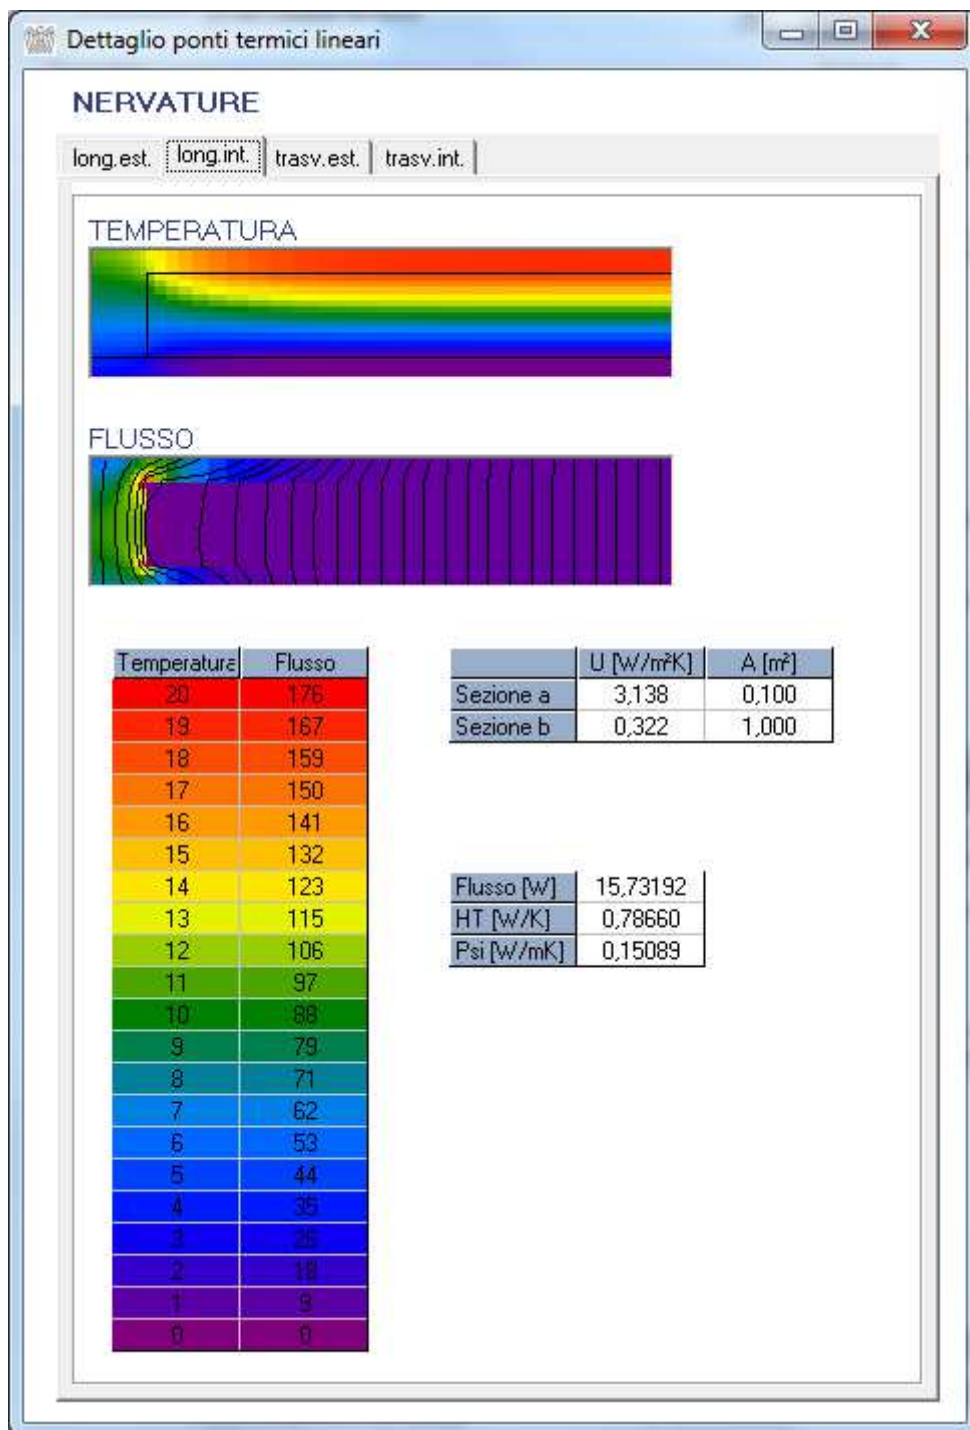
Dettaglio ponti termici lineari

NERVATURE

long.est. | long.int. | trasv.est. | trasv.int.

TEMPERATURA

FLUSSO

| Temperatura | Flusso |
|---|---|
| 20 | 176 |
| 19 | 167 |
| 18 | 159 |
| 17 | 150 |
| 16 | 141 |
| 15 | 132 |
| 14 | 123 |
| 13 | 115 |
| 12 | 106 |
| 11 | 97 |
| 10 | 88 |
| 9 | 79 |
| 8 | 71 |
| 7 | 62 |
| 6 | 53 |
| 5 | 44 |
| 4 | 35 |
| 3 | 26 |
| 2 | 18 |
| 1 | 9 |
| 0 | 0 |

| | U [W/m²K] | A [m²] |
|---|---|---|
| Sezione a | 3,138 | 0,100 |
| Sezione b | 0,322 | 1,000 |

| | |
|---|---|
| Flusso [W] | 15,73192 |
| HT [W/K] | 0,78660 |
| Psi [W/mK] | 0,15089 |